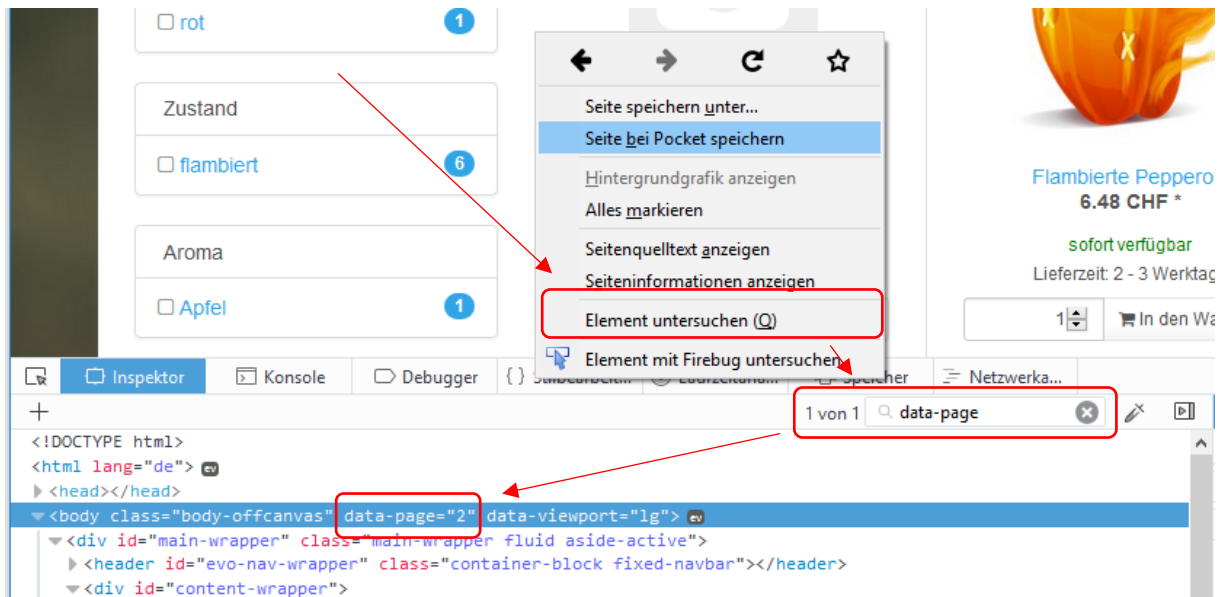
☐ rot 1

Zustand

☐ flambiert 6

Aroma

☐ Apfel 1

Seite speichern unter...
Seite bei Pocket speichern
Hintergrundgrafik anzeigen
Alles markieren
Seitenquelltext anzeigen
Seiteninformationen anzeigen
Element untersuchen (Q)
Element mit Firebug untersuchen

Flambierte Peppero
6.48 CHF *
sofort verfügbar
Lieferzeit: 2 - 3 Werktag
1
In den Wa

Inspektor
Konsole
Debugger
{ } Stilbearbeit...
Laufzeitana...
Speicher
Netzwerka...

+
1 von 1
data-page

<!DOCTYPE html>
<html lang="de"> ev
<head></head>
<body class="body-offcanvas" data-page="2" data-viewport="lg"> ev
<div id="main-wrapper" class="main-wrapper fluid aside-active">
<header id="evo-nav-wrapper" class="container-block fixed-navbar"></header>
<div id="content-wrapper">